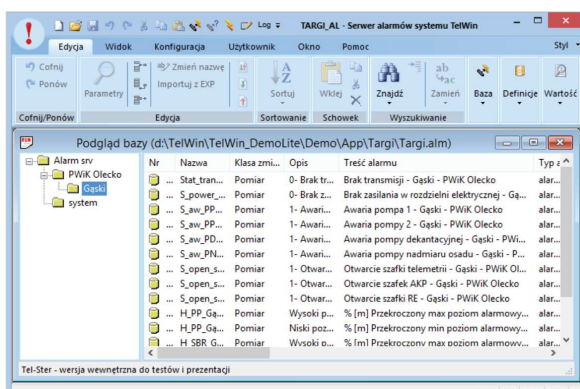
Log TARGI_AL - Serwer alarmów systemu TelWin

Edycja Widok Konfiguracja Użytkownik Okno Pomoc Styl

Cofnij
Ponów
Cofnij/Ponów

Parametry
Zmień nazwę
Importuj z EXP
Edycja

Sortuj
Sortowanie

Wklej
Schowek

Znajdź
Zamień
Wyszukiwanie

Baza
Definicje
Wartość

Podgląd bazy (d:\TelWin\TelWin_DemoLite\Demo\App\Targi\Targi.alm)

Alarm srv
PWiK Olecko
Gąski
system

| Nr | Nazwa | Klasa zmi... | Opis | Treść alarmu | Typ a |
|---|---|---|---|---|---|
| ... | Stat_tran... | Pomiar | 0- Brak tr... | Brak transmisji - Gąski - PWiK Olecko | alar... |
| ... | S_power_... | Pomiar | 0- Brak z... | Brak zasilania w rozdzielni elektrycznej - Gą... | alar... |
| ... | S_aw_PP... | Pomiar | 1- Awari... | Awaria pompa 1 - Gąski - PWiK Olecko | alar... |
| ... | S_aw_PP... | Pomiar | 1- Awari... | Awaria pompy 2 - Gąski - PWiK Olecko | alar... |
| ... | S_aw_PD... | Pomiar | 1- Awari... | Awaria pompy dekantacyjnej - Gąski - PWi... | alar... |
| ... | S_aw_PN... | Pomiar | 1- Awari... | Awaria pompy nadmiaru osadu - Gąski - P... | alar... |
| ... | S_open_s... | Pomiar | 1- Otwar... | Otwarcie szafki telemetrii - Gąski - PWiK Ol... | alar... |
| ... | S_open_s... | Pomiar | 1- Otwar... | Otwarcie szafek AKP - Gąski - PWiK Olecko | alar... |
| ... | S_open_s... | Pomiar | 1- Otwar... | Otwarcie szafki RE - Gąski - PWiK Olecko | alar... |
| ... | H_PP_Gą... | Pomiar | Wysoki p... | % [m] Przekroczony max poziom alarmowy... | alar... |
| ... | H_PP_Gą... | Pomiar | Niski poz... | % [m] Przekroczony min poziom alarmowy... | alar... |
| ... | H_SBR_G... | Pomiar | Wysoki p... | % [m] Przekroczony max poziom alarmowy... | alar... |

Tel-Ster - wersja wewnętrzna do testów i prezentacji